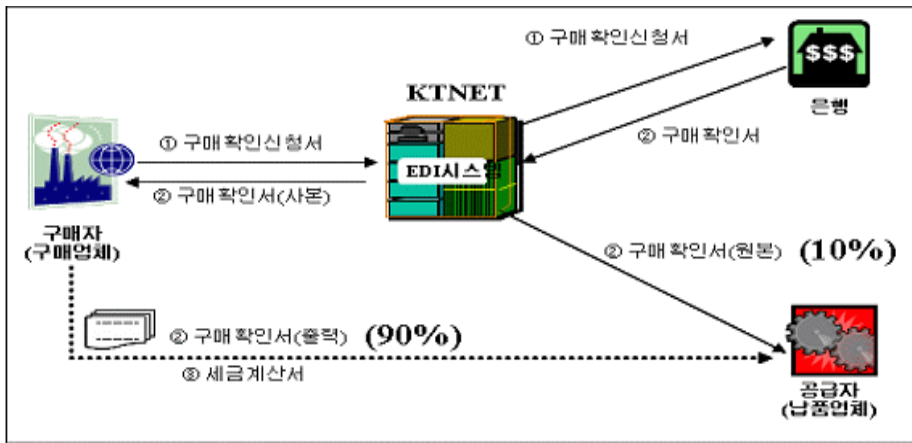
① 구매확인신청서

$$$

은행

KTNET

① 구매확인신청서

② 구매확인서

EDI시스템

② 구매확인서(사본)

구매자
(구매업체)

② 구매확인서(원본) (10%)

② 구매확인서(출력) (90%)

③ 세금계산서

공급자
(납품업체)